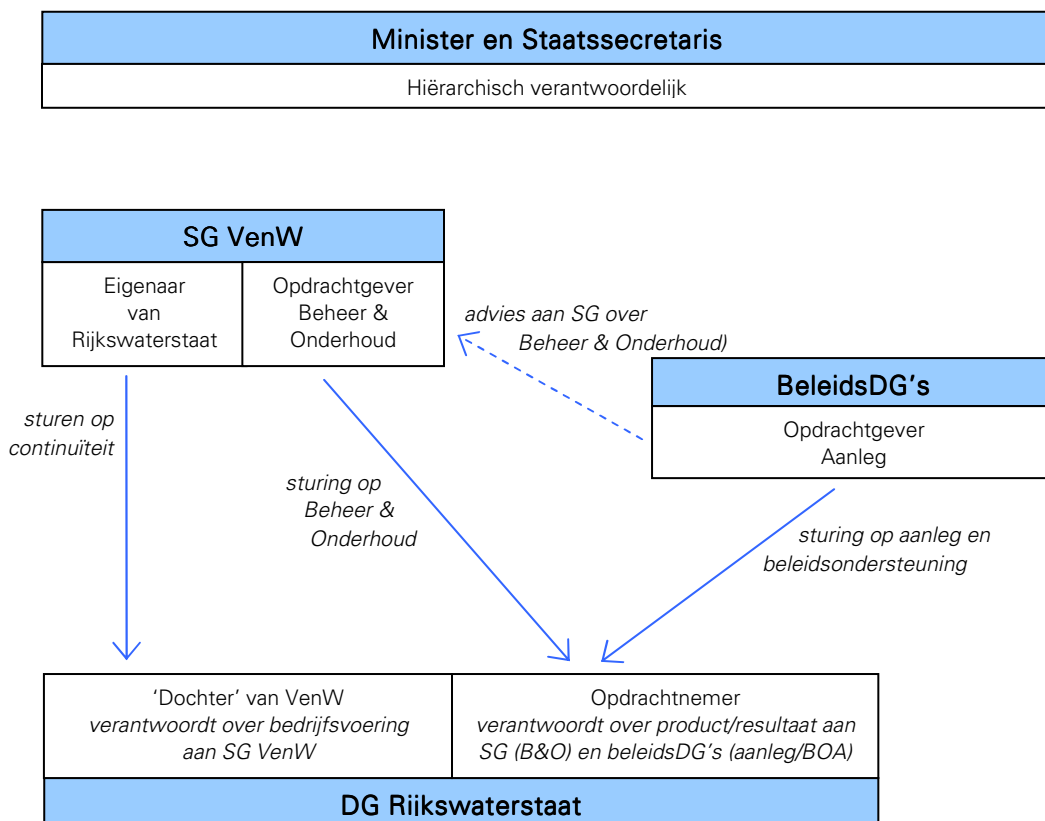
Minister en Staatssecretaris

Hiërarchisch verantwoordelijk

SG VenW

Eigenaar van Rijkswaterstaat

Opdrachtgever Beheer & Onderhoud

advies aan SG over Beheer & Onderhoud)

BeleidsDG's

Opdrachtgever Aanleg

sturen op continuïteit

sturing op Beheer & Onderhoud

sturing op aanleg en beleidsondersteuning

'Dochter' van VenW
verantwoordt over bedrijfsvoering aan SG VenW

Opdrachtnemer
verantwoordt over product/resultaat aan SG (B&O) en beleidsDG's (aanleg/BOA)

DG Rijkswaterstaat